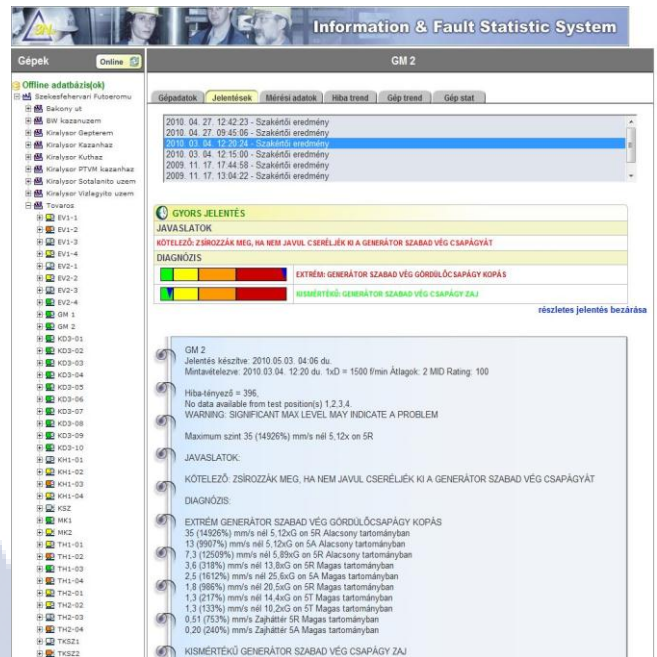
Information & Fault Statistic System

Gépek
Online

Offline adatbázis(ok)
Szekesfehervari Futoeromu
Balkony ut
BW kazanuzem
Kiralysor Gepterem
Kiralysor Kazanhaz
Kiralysor Kuthaz
Kiralysor PTVM kazanhaz
Kiralysor Sotalanito uzem
Kiralysor Vizlegyito uzem
Tovaros
EV1-1
EV1-2
EV1-3
EV1-4
EV2-1
EV2-2
EV2-3
EV2-4
GM 1
GM 2
KD3-01
KD3-02
KD3-03
KD3-04
KD3-05
KD3-06
KD3-07
KD3-08
KD3-09
KD3-10
KH1-01
KH1-02
KH1-03
KH1-04
KSZ
MK1
MK2
TH1-01
TH1-02
TH1-03
TH1-04
TH2-01
TH2-02
TH2-03
TH2-04
TKSZ1
TKSZ2

GM 2

Gépadatok | Jelentések | Mérési adatok | Hiba trend | Gép trend | Gép stat

2010. 04. 27. 12:42:23 - Szakértői eredmény
2010. 04. 27. 09:45:06 - Szakértői eredmény
2010. 03. 04. 12:20:24 - Szakértői eredmény
2010. 03. 04. 12:15:00 - Szakértői eredmény
2009. 11. 17. 17:44:58 - Szakértői eredmény
2009. 11. 17. 13:04:22 - Szakértői eredmény

GYORS JELENTÉS
JAVASLATOK
KÖTELEZŐ: ZSÍROZZÁK MEG, HA NEM JAVUL CSERÉLJÉK KI A GENERÁTOR SZABAD VÉG CSAPÁGYÁT
DIAGNÓZIS
EXTRÉM: GENERÁTOR SZABAD VÉG GÖRDÜLŐCSAPÁGY KOPÁS
KISMÉRTÉKŰ: GENERÁTOR SZABAD VÉG CSAPÁGY ZAJ

részletes jelentés bezárása

GM 2
Jelentés készítve: 2010.05.03. 04:06 du.
Mintavételezve: 2010.03.04. 12:20 du. 1xD = 1500 f/min Átlagok: 2 MID Rating: 100

Hiba-tényező = 396,
No data available from test position(s) 1,2,3,4.
WARNING: SIGNIFICANT MAX LEVEL MAY INDICATE A PROBLEM

Maximum szint 35 (14926%) mm/s nél 5,12x on 5R

JAVASLATOK:

KÖTELEZŐ: ZSÍROZZÁK MEG, HA NEM JAVUL CSERÉLJÉK KI A GENERÁTOR SZABAD VÉG CSAPÁGYÁT

DIAGNÓZIS:

EXTRÉM GENERÁTOR SZABAD VÉG GÖRDÜLŐCSAPÁGY KOPÁS
35 (14926%) mm/s nél 5,12xG on 5R Alacsony tartományban
13 (9907%) mm/s nél 5,12xG on 5A Alacsony tartományban
7,3 (12509%) mm/s nél 5,89xG on 5R Alacsony tartományban
3,6 (318%) mm/s nél 13,8xG on 5R Magas tartományban
2,5 (1612%) mm/s nél 25,6xG on 5A Magas tartományban
1,8 (986%) mm/s nél 20,5xG on 5R Magas tartományban
1,3 (217%) mm/s nél 14,4xG on 5T Magas tartományban
1,3 (133%) mm/s nél 10,2xG on 5T Magas tartományban
0,51 (753%) mm/s Zajháttér 5R Magas tartományban
0,20 (240%) mm/s Zajháttér 5A Magas tartományban

KISMÉRTÉKŰ GENERÁTOR SZABAD VÉG CSAPÁGY ZAJ